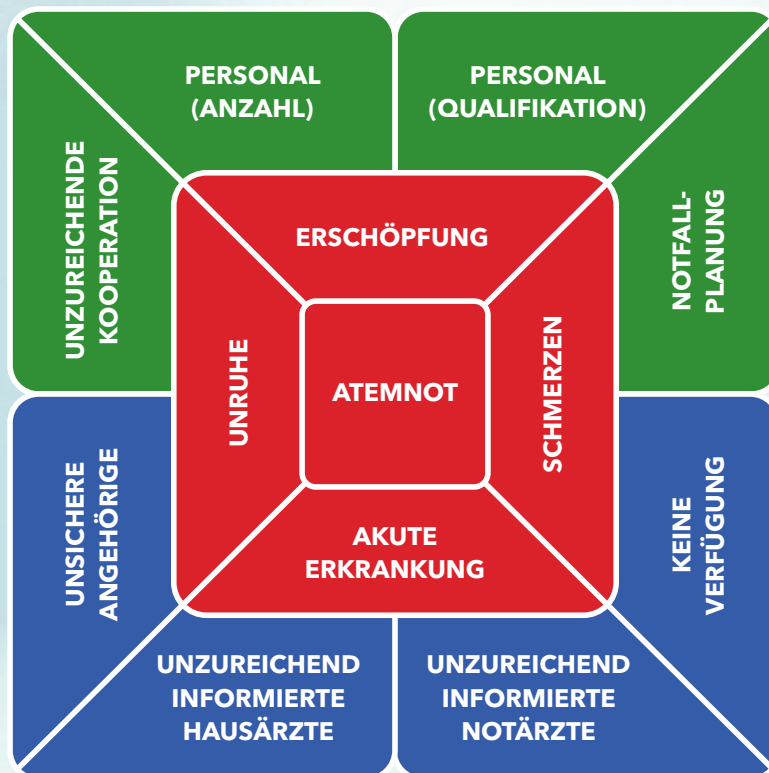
PERSONAL (ANZAHL)

PERSONAL (QUALIFIKATION)

UNZUREICHENDE KOOPERATION

NOTFALL-PLANUNG

ERSCHÖPFUNG

UNRUHE

ATEMNOT

SCHMERZEN

AKUTE ERKRANKUNG

UNSICHERE ANGEHÖRIGE

KEINE VERFÜGUNG

UNZUREICHEND INFORMIERTE HAUSÄRZTE

UNZUREICHEND INFORMIERTE NOTÄRZTE